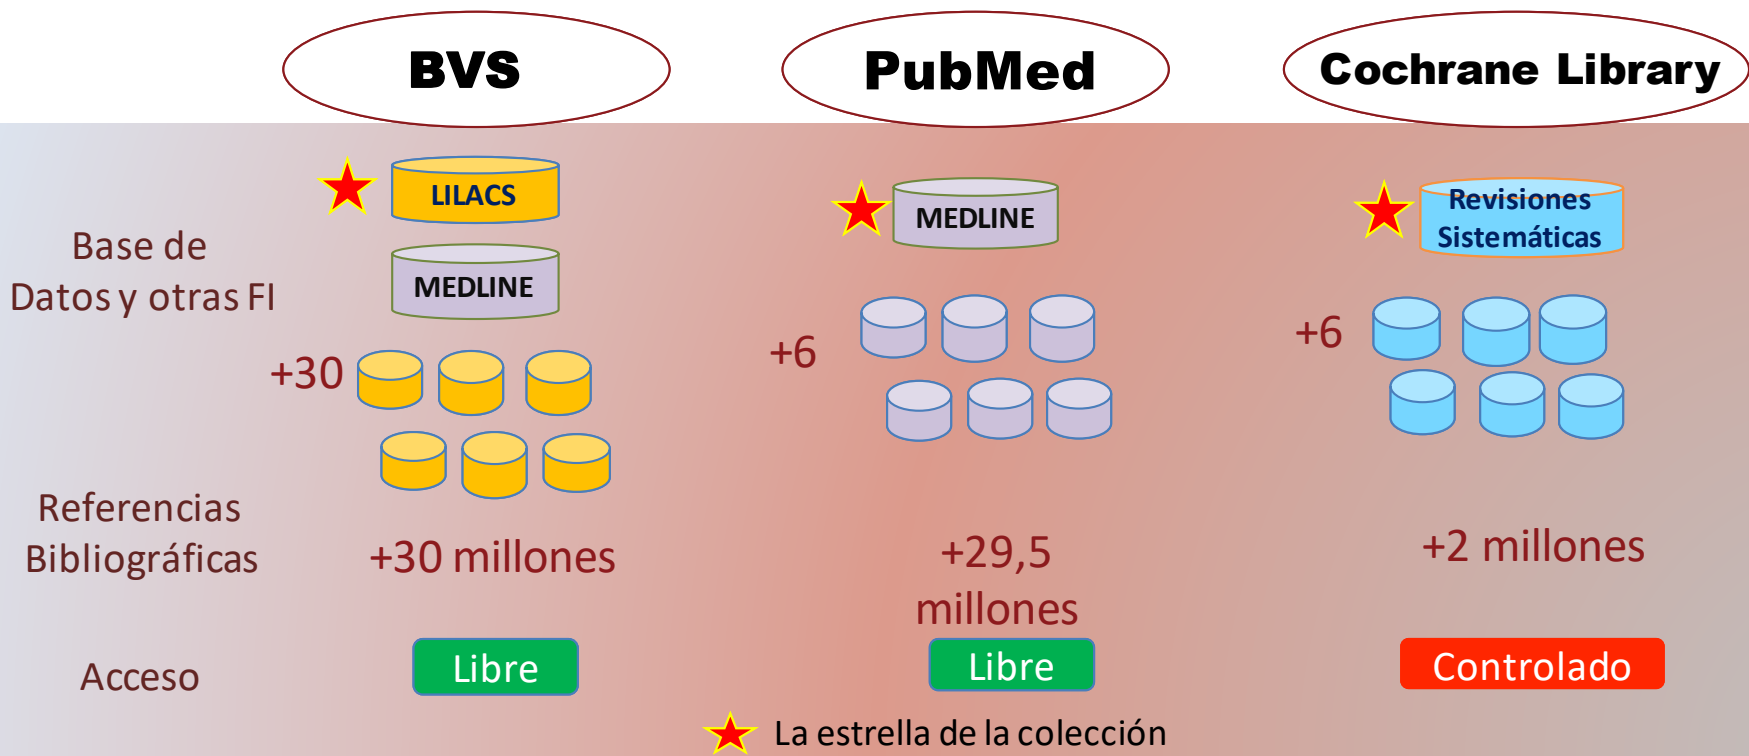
BVS

PubMed

Cochrane Library

Base de Datos y otras FI

LILACS

MEDLINE

+30

MEDLINE

+6

Revisiones Sistemáticas

+6

Referencias Bibliográficas

+30 millones

+29,5 millones

+2 millones

Acceso

Libre

Libre

Controlado

La estrella de la colección